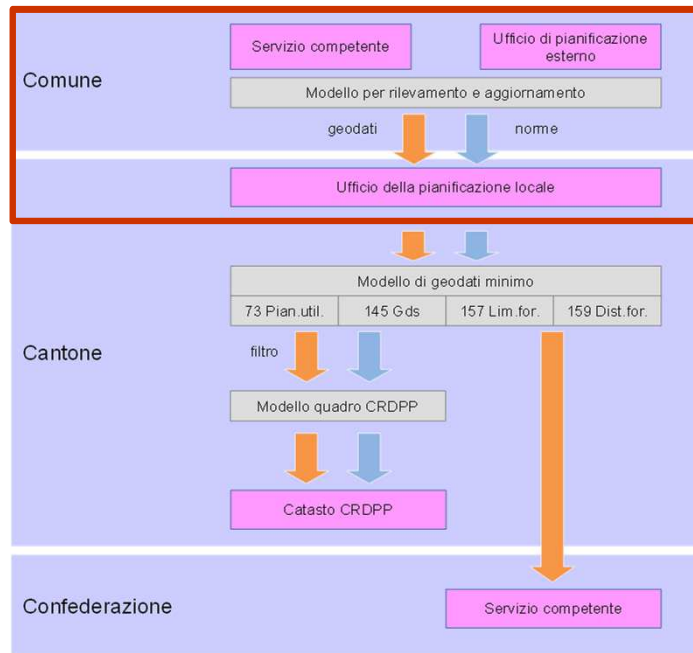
Comune

Servizio competente

Ufficio di pianificazione esterno

Modello per rilevamento e aggiornamento

geodati

norme

Ufficio della pianificazione locale

Cantone

Modello di geodati minimo

| 73 Pian.util. | 145 Gds | 157 Lim.for. | 159 Dist.for. |
|---|---|---|---|

filtro

Modello quadro CRDPP

Catasto CRDPP

Confederazione

Servizio competente